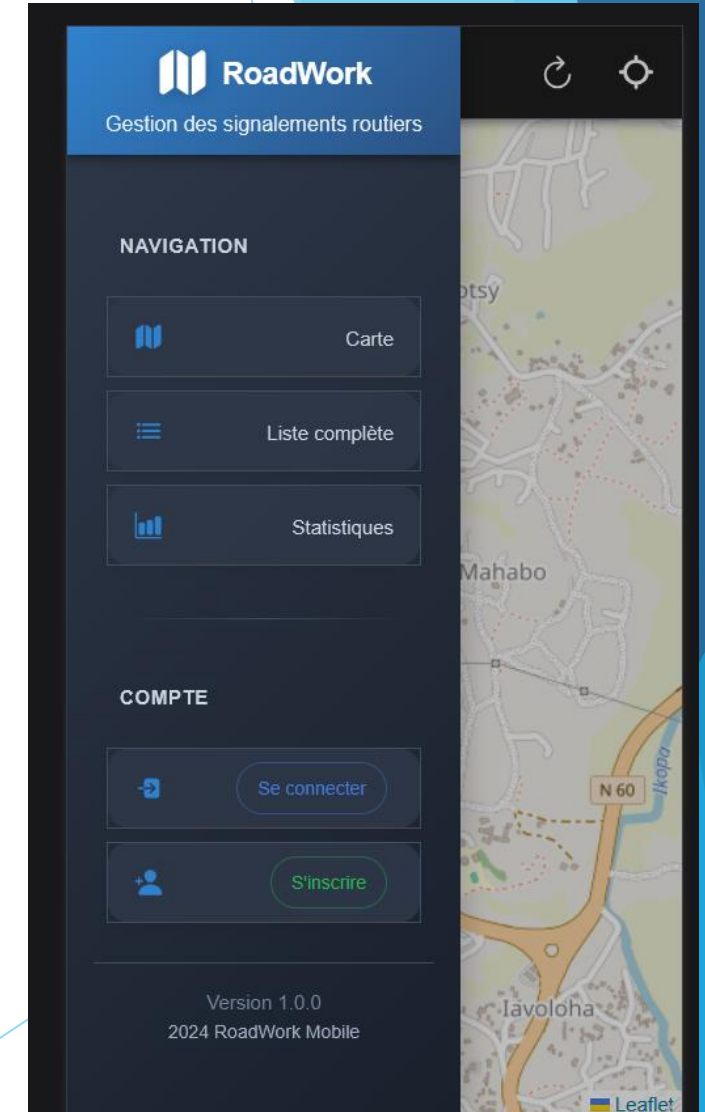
RoadWork
Gestion des signalements routiers

NAVIGATION

Carte

Liste complète

Statistiques

COMPTE

Se connecter

S'inscrire

Version 1.0.0
2024 RoadWork Mobile

otsy
Mahabo
N 60
Ikopa
Iavoloha
Leaflet